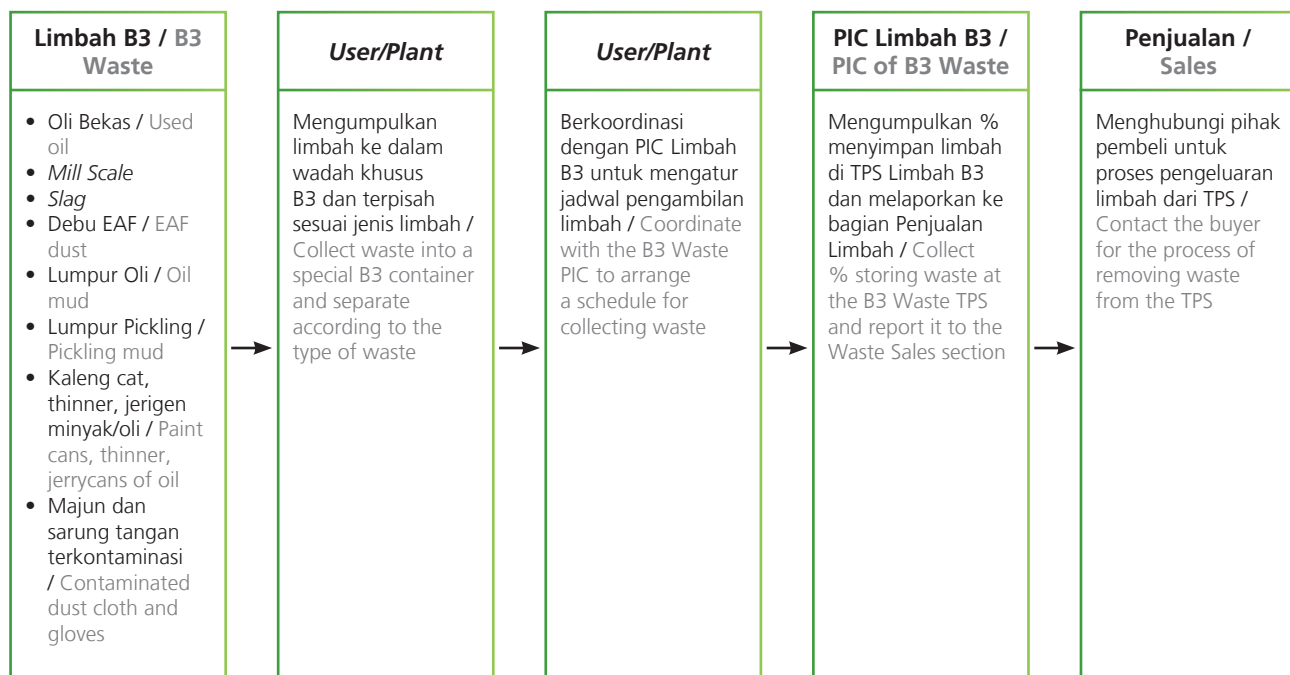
**Limbah B3 / B3 Waste**

- Oli Bekas / Used oil
- *Mill Scale*
- *Slag*
- Debu EAF / EAF dust
- Lumpur Oli / Oil mud
- Lumpur Pickling / Pickling mud
- Kaleng cat, thinner, jerigen minyak/oli / Paint cans, thinner, jerrycans of oil
- Majun dan sarung tangan terkontaminasi / Contaminated dust cloth and gloves

**User/Plant**

Mengumpulkan limbah ke dalam wadah khusus B3 dan terpisah sesuai jenis limbah / Collect waste into a special B3 container and separate according to the type of waste

**User/Plant**

Berkoordinasi dengan PIC Limbah B3 untuk mengatur jadwal pengambilan limbah / Coordinate with the B3 Waste PIC to arrange a schedule for collecting waste

**PIC Limbah B3 / PIC of B3 Waste**

Mengumpulkan % menyimpan limbah di TPS Limbah B3 dan melaporkan ke bagian Penjualan Limbah / Collect % storing waste at the B3 Waste TPS and report it to the Waste Sales section

**Penjualan / Sales**

Menghubungi pihak pembeli untuk proses pengeluaran limbah dari TPS / Contact the buyer for the process of removing waste from the TPS